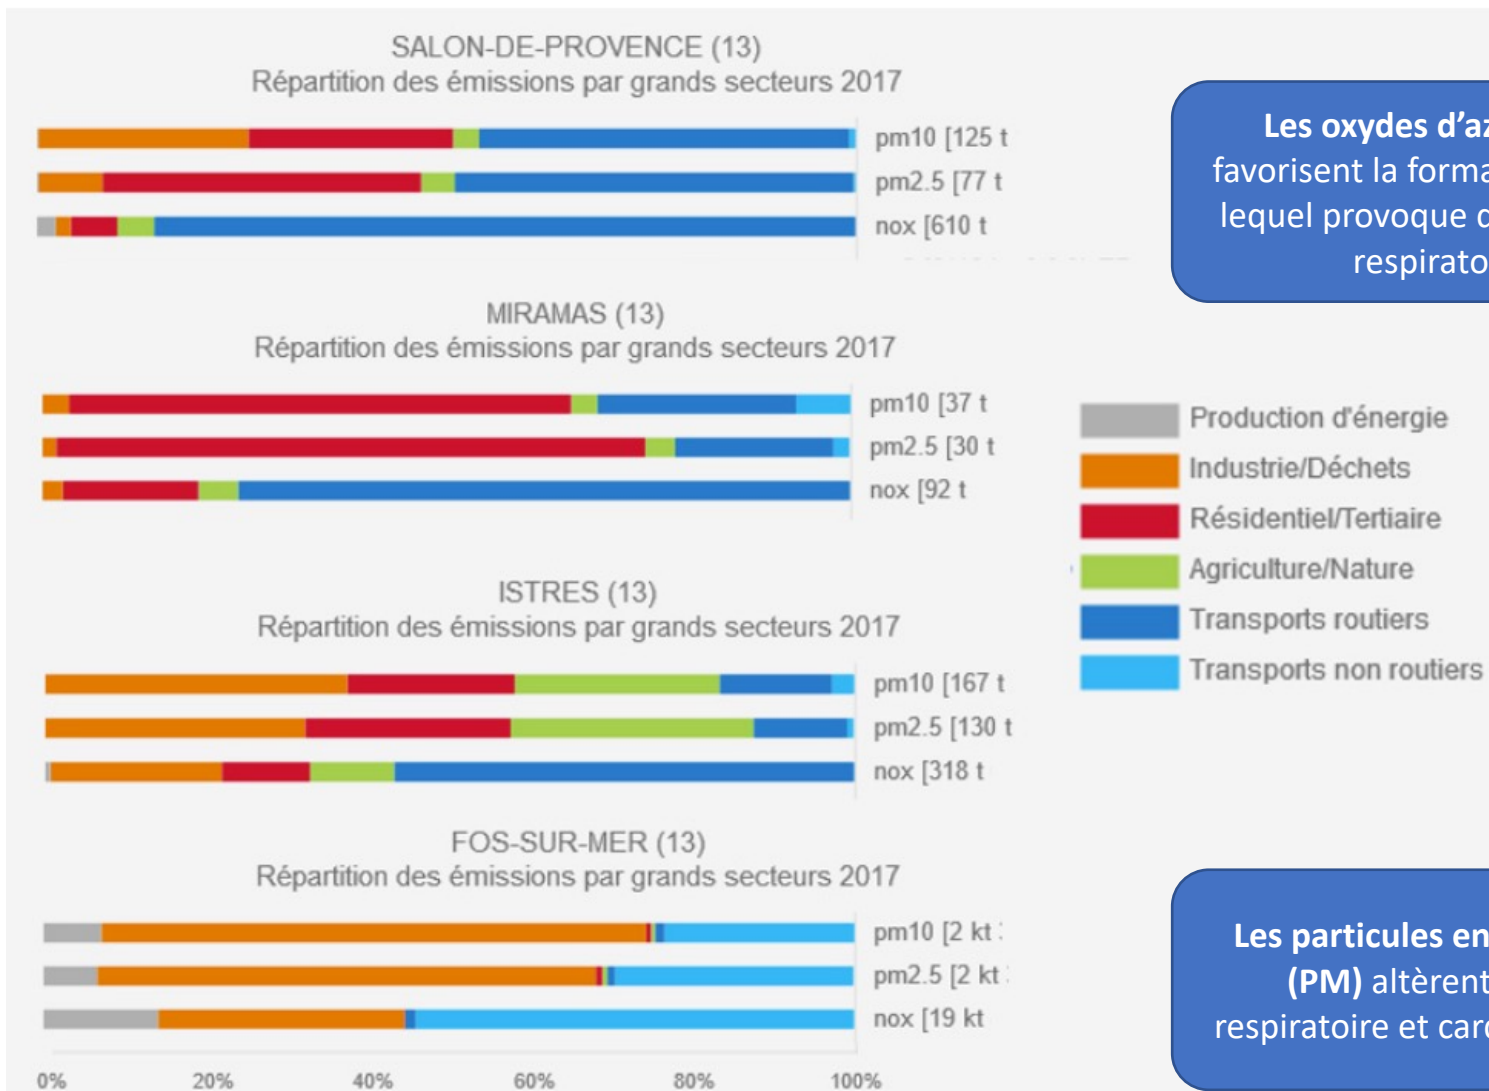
SALON-DE-PROVENCE (13)
Répartition des émissions par grands secteurs 2017

pm10 [125 t
pm2.5 [77 t
nox [610 t

MIRAMAS (13)
Répartition des émissions par grands secteurs 2017

pm10 [37 t
pm2.5 [30 t
nox [92 t

ISTRES (13)
Répartition des émissions par grands secteurs 2017

pm10 [167 t
pm2.5 [130 t
nox [318 t

FOS-SUR-MER (13)
Répartition des émissions par grands secteurs 2017

pm10 [2 kt
pm2.5 [2 kt
nox [19 kt

0% 20% 40% 60% 80% 100%

Les oxydes d'az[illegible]
favorisent la forma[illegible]
lequel provoque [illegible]
respirato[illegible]

Production d'énergie
Industrie/Déchets
Résidentiel/Tertiaire
Agriculture/Nature
Transports routiers
Transports non routiers

Les particules en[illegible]
(PM) altèrent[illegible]
respiratoire et car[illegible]